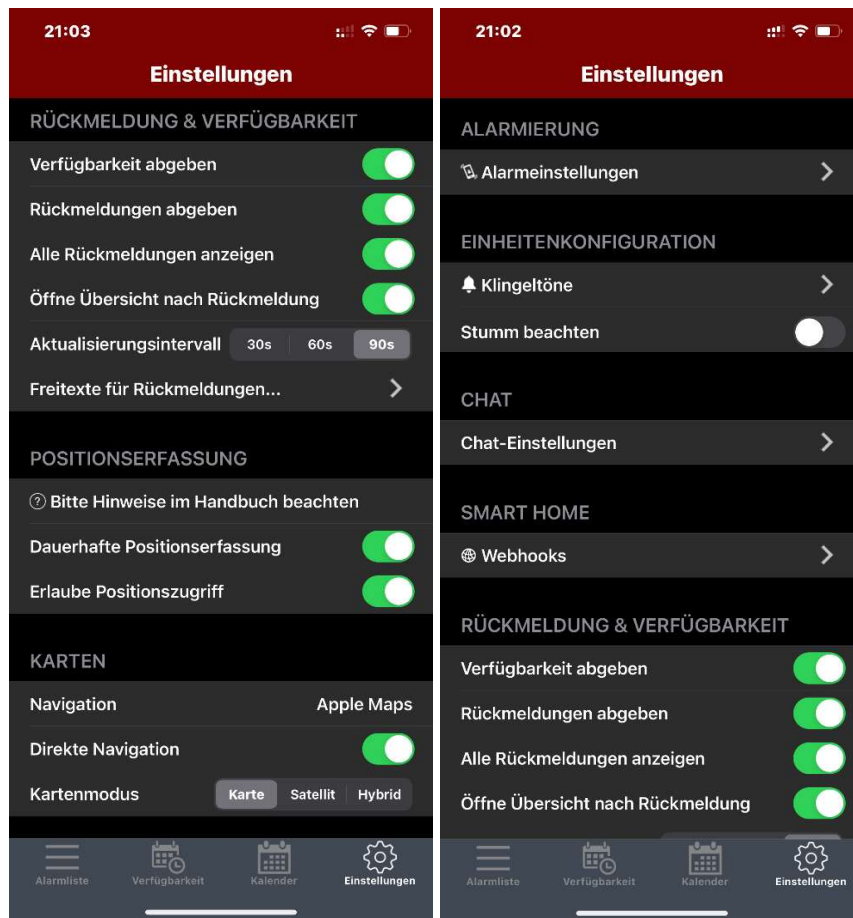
21:03

Einstellungen

RÜCKMELDUNG & VERFÜGBARKEIT

Verfügbarkeit abgeben

Rückmeldungen abgeben

Alle Rückmeldungen anzeigen

Öffne Übersicht nach Rückmeldung

Aktualisierungsintervall 30s 60s 90s

Freitexte für Rückmeldungen...

POSITIONSERFASSUNG

Bitte Hinweise im Handbuch beachten

Dauerhafte Positionserfassung

Erlaube Positionszugriff

KARTEN

Navigation Apple Maps

Direkte Navigation

Kartenmodus Karte Satellit Hybrid

Alarmliste Verfügbarkeit Kalender Einstellungen

21:02

Einstellungen

ALARMIERUNG

Alarmeinstellungen

EINHEITENKONFIGURATION

Klingeltöne

Stumm beachten

CHAT

Chat-Einstellungen

SMART HOME

Webhooks

RÜCKMELDUNG & VERFÜGBARKEIT

Verfügbarkeit abgeben

Rückmeldungen abgeben

Alle Rückmeldungen anzeigen

Öffne Übersicht nach Rückmeldung

Alarmliste Verfügbarkeit Kalender Einstellungen